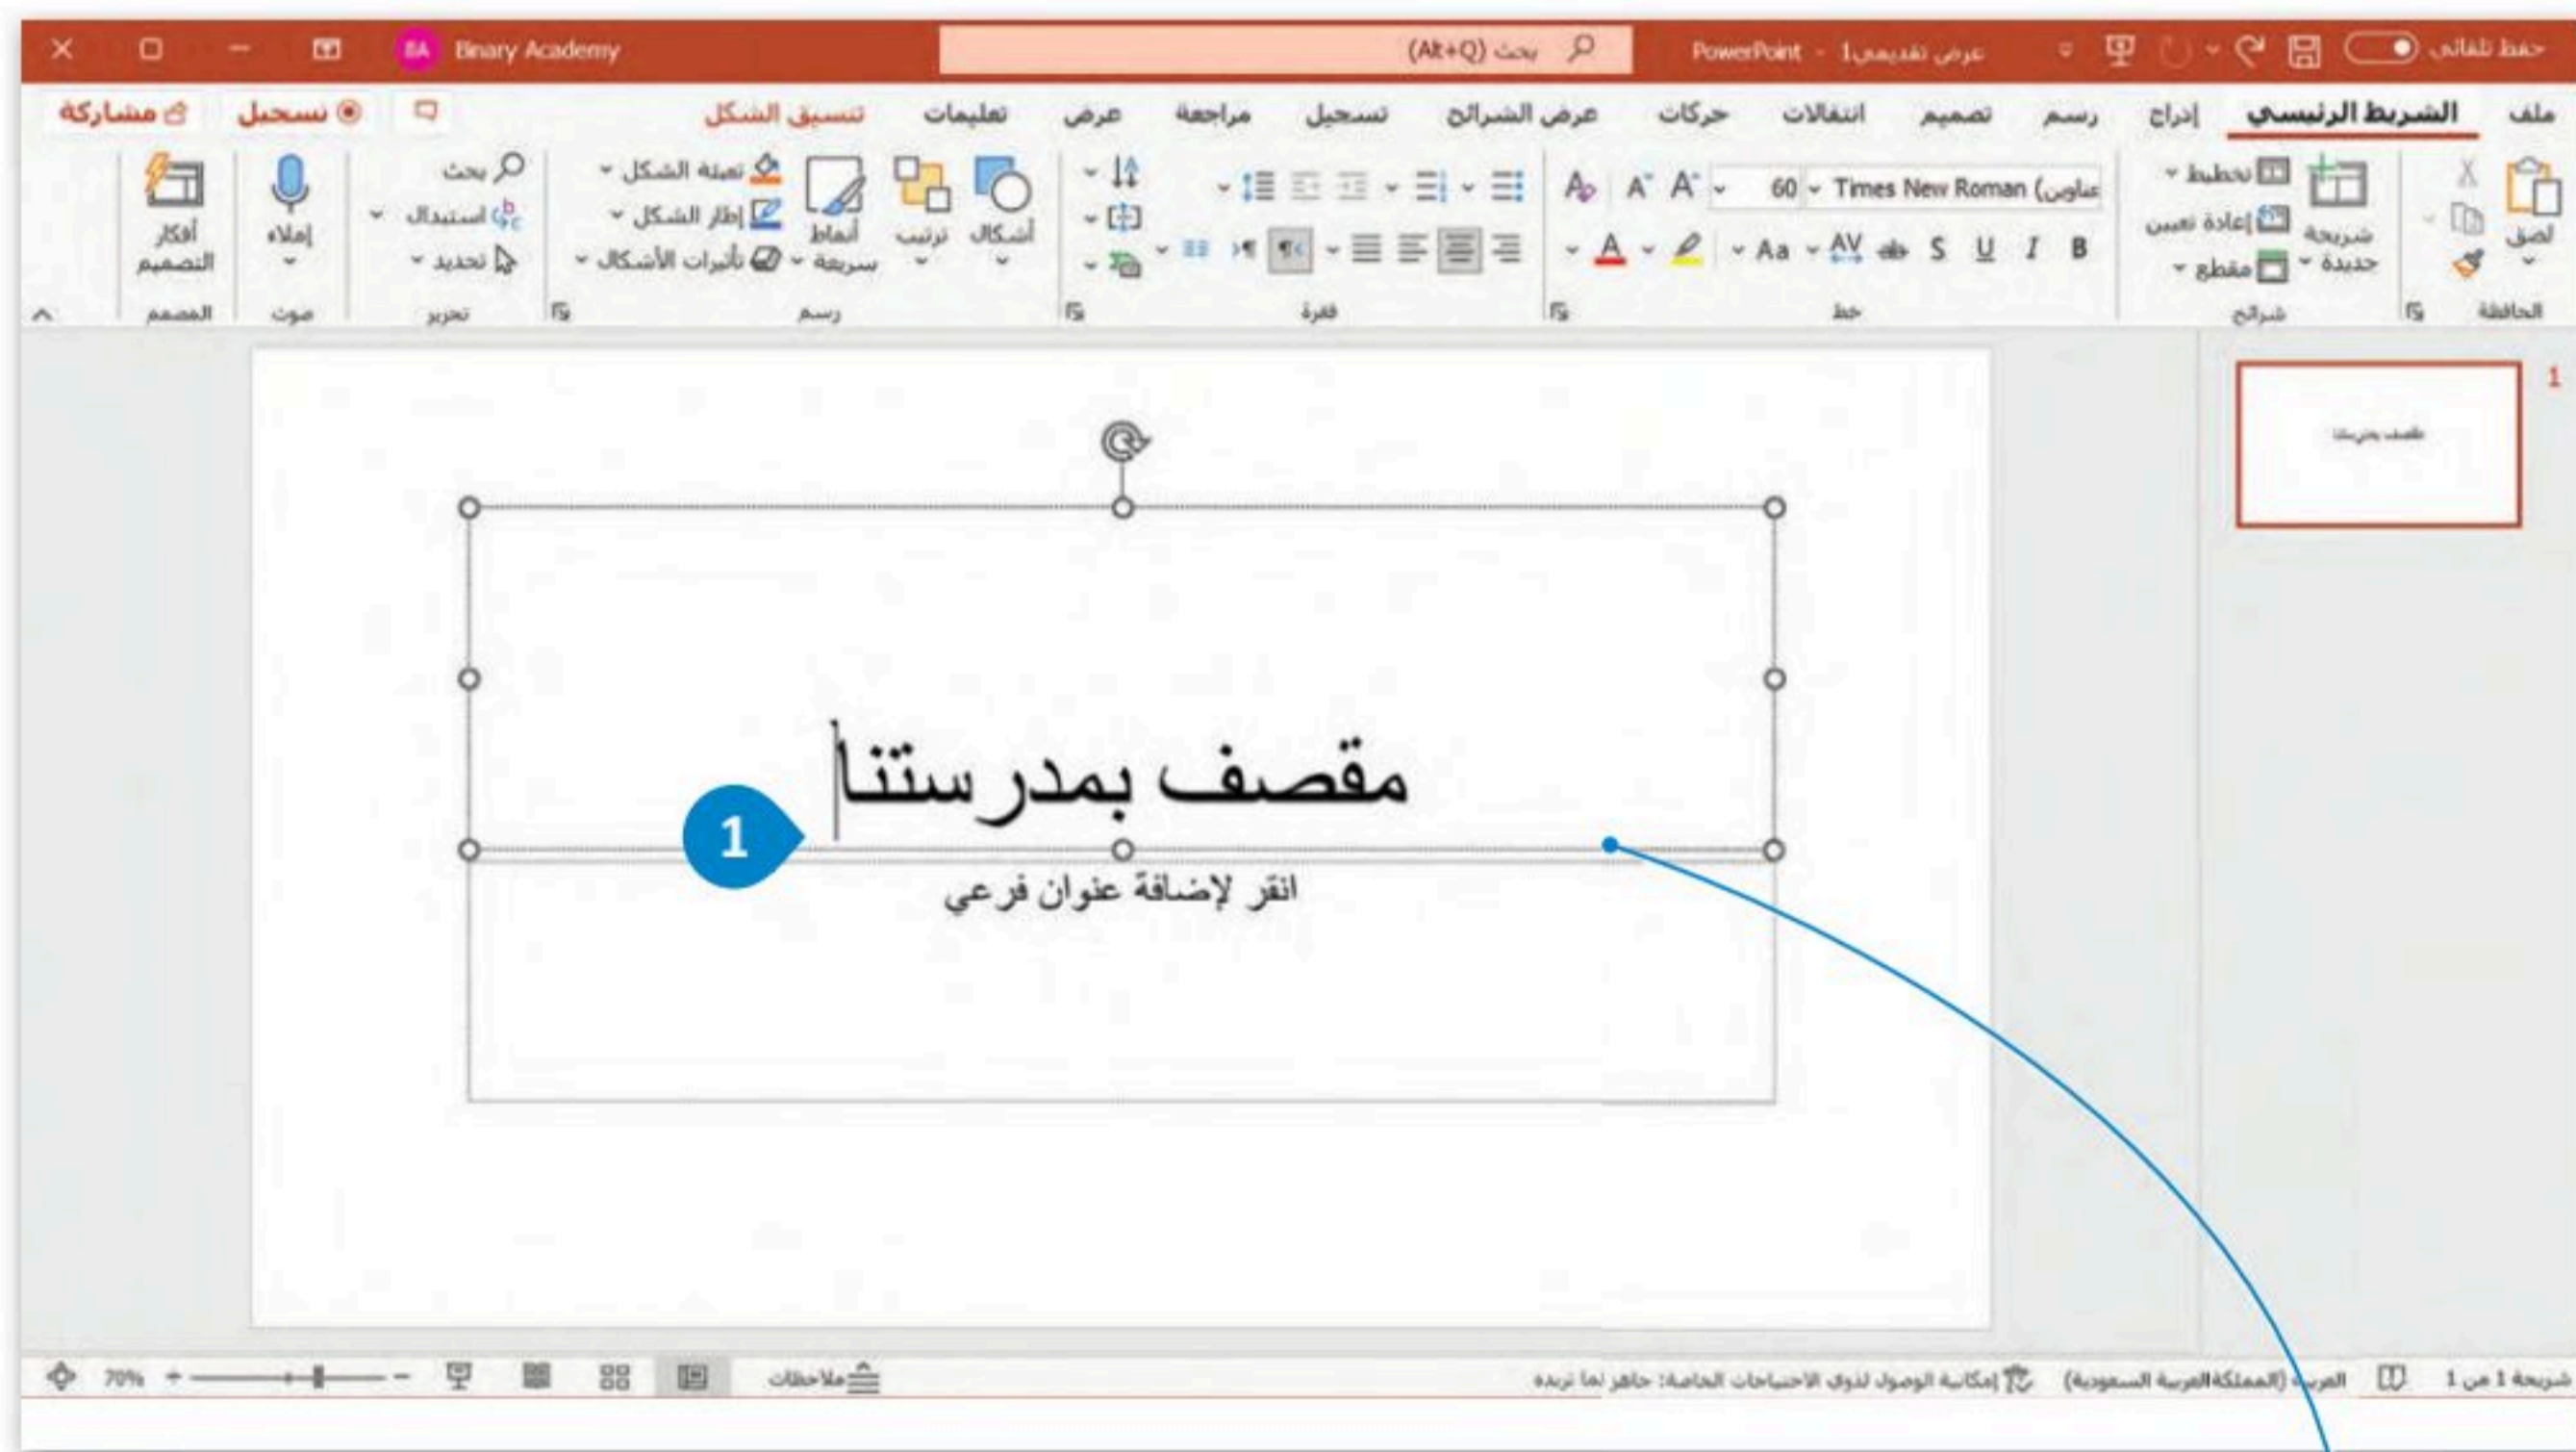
حفظ تلقائي عرض تقديمي1 - PowerPoint بحث (Alt+Q) Binary Academy BA

ملف الشريط الرئيسي إدراج رسم تصميم انتقالات حركات عرض الشرائح تسجيل مراجعة عرض تعليمات تنسيق الشكل نسجيل مشاركة

لصق الحافظة شريحة جديدة تخطيط إعادة تعيين مقطع شرائح Times New Roman (عناوين) 60 B I U S AV Aa A خط فقرة أشكال ترتيب أنماط سريعة تعبئة الشكل إطار الشكل تأثيرات الأشكال رسم بحث استبدال تحديد تحرير إملاء صوت أفكار التصميم المصمم

1

مقصف بمدرستنا

1

انقر لإضافة عنوان فرعي

شريحة 1 من 1 العربية (المملكة العربية السعودية) إمكانية الوصول لذوي الاحتياجات الخاصة: جاهز لما تريده ملاحظات 70%